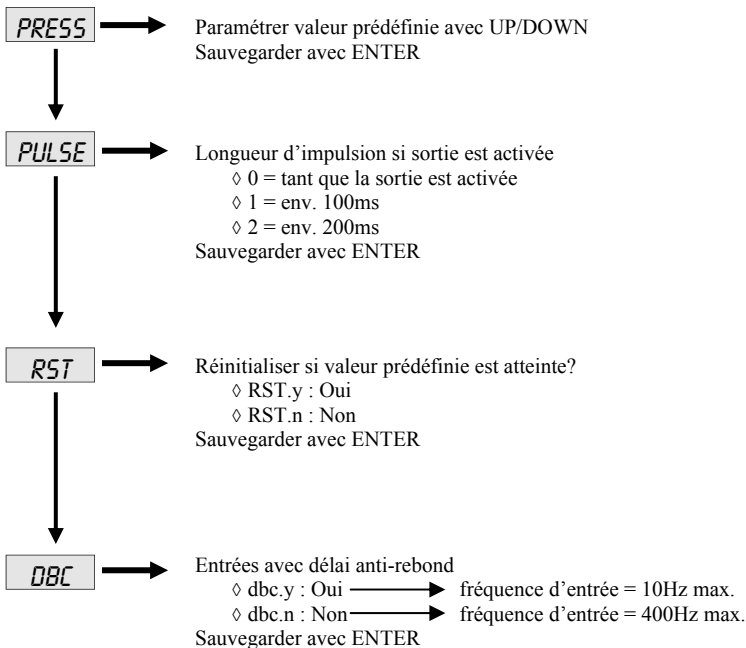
PRESS

Paramétrer valeur prédéfinie avec UP/DOWN
Sauvegarder avec ENTER

PULSE

Longueur d'impulsion si sortie est activée
◊ 0 = tant que la sortie est activée
◊ 1 = env. 100ms
◊ 2 = env. 200ms
Sauvegarder avec ENTER

RST

Réinitialiser si valeur prédéfinie est atteinte?
◊ RST.y : Oui
◊ RST.n : Non
Sauvegarder avec ENTER

DBC

Entrées avec délai anti-rebond
◊ dbc.y : Oui fréquence d'entrée = 10Hz max.
◊ dbc.n : Non fréquence d'entrée = 400Hz max.
Sauvegarder avec ENTER